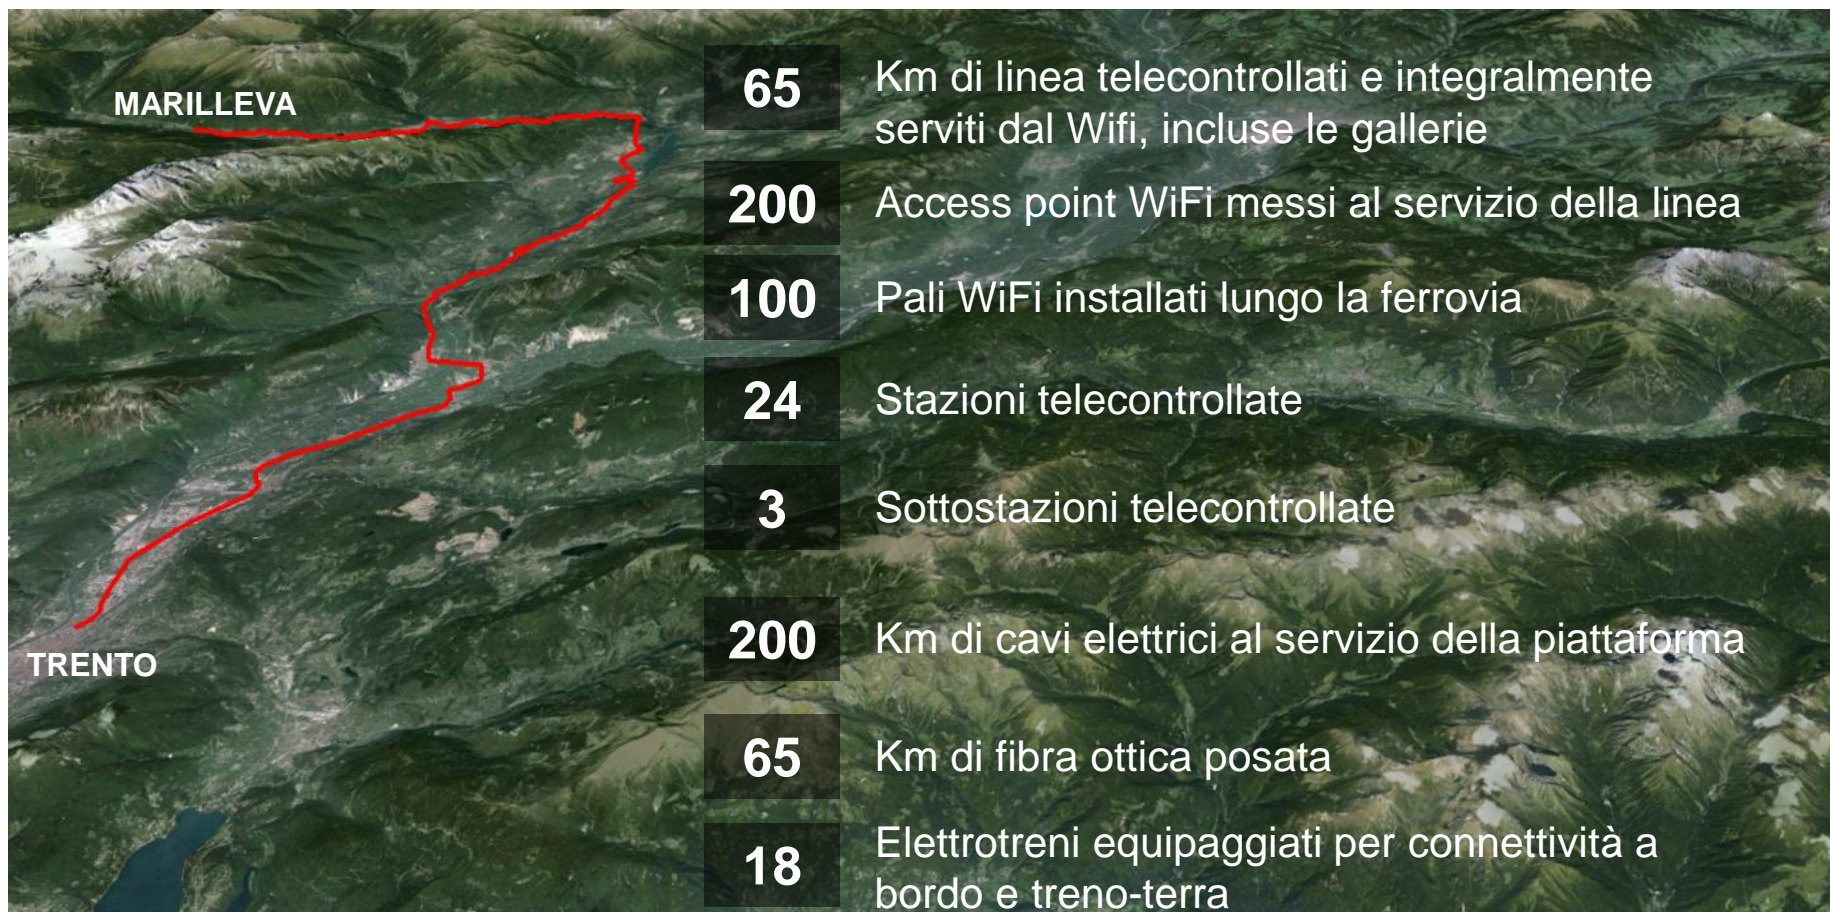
MARILLEVA

TRENTO

65 Km di linea telecontrollati e integralmente serviti dal Wifi, incluse le gallerie

200 Access point WiFi messi al servizio della linea

100 Pali WiFi installati lungo la ferrovia

24 Stazioni telecontrollate

3 Sottostazioni telecontrollate

200 Km di cavi elettrici al servizio della piattaforma

65 Km di fibra ottica posata

18 Elettrotreni equipaggiati per connettività a bordo e treno-terra